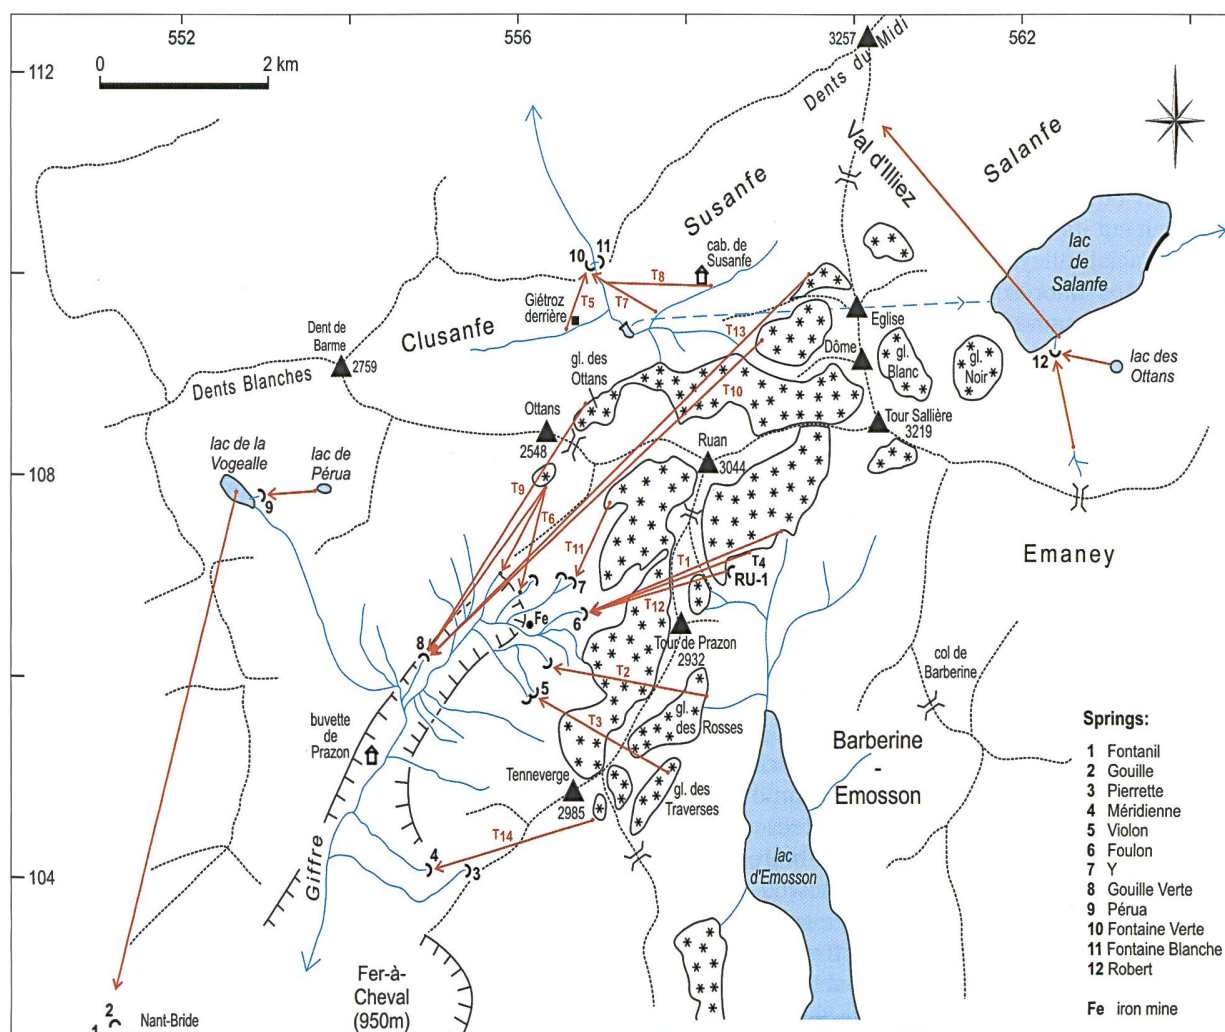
552
556
3257
562
112
0
2 km
Dents du Midi
Val d'Illiez
Salanfe
Susanfe
10
11
cab. de Susanfe
T8
lac de Salanfe
Giétroz derrière
T5
T7
T13
Eglise
Dent de Barme
2759
Clusanfe
gl. des Ottans
Dôme
gl. Blanc
gl. Noir
12
lac des Ottans
Dents Blanches
T10
Ottans
2548
Tour Sallière
3219
lac de la Vogealle
lac de Pérua
Ruan
3044
108
9
T9
T6
Emaney
T11
T1
T4
RU-1
7
Fe
6
T12
8
Tour de Prazon
2932
col de Barberine
T2
5
buvette de Prazon
gl. des Rosses
T3
Barberine - Emosson
Springs:
1 Fontanil
2 Gouille
3 Pierrette
4 Méridienne
5 Violon
6 Foulon
7 Y
8 Gouille Verte
9 Pérua
10 Fontaine Verte
11 Fontaine Blanche
12 Robert
Tenneverge
2985
gl. des Traverses
T14
104
4
3
Giffre
lac d'Emosson
Fer-à-Cheval
(950m)
2
1
Nant-Bride
Fe iron mine